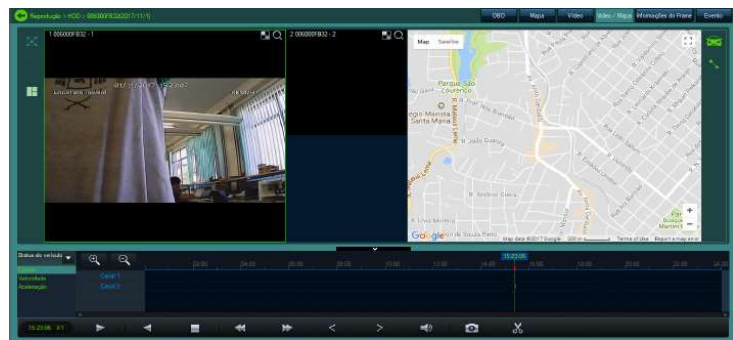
Reprodução > HDD > 006000FB32(2017/11/1)

OBD
Mapa
Vídeo
Vídeo + Mapa
Informações do Frame
Evento

1 006000FB32 - 1
2 006000FB32 - 2

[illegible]
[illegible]
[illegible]

Map
Satellite

Parque São Lourenço
Colégio Marista Santa Maria

Google
Map data ©2017 Google
Terms of Use
Report a map error

Status do veículo
Velocidade
Aceleração

Canal 1
Canal 2

02:00
04:00
06:00
08:00
10:00
12:00
14:00
15:23:06
16:00
18:00
20:00
22:00
24:00

15:23:06
X1